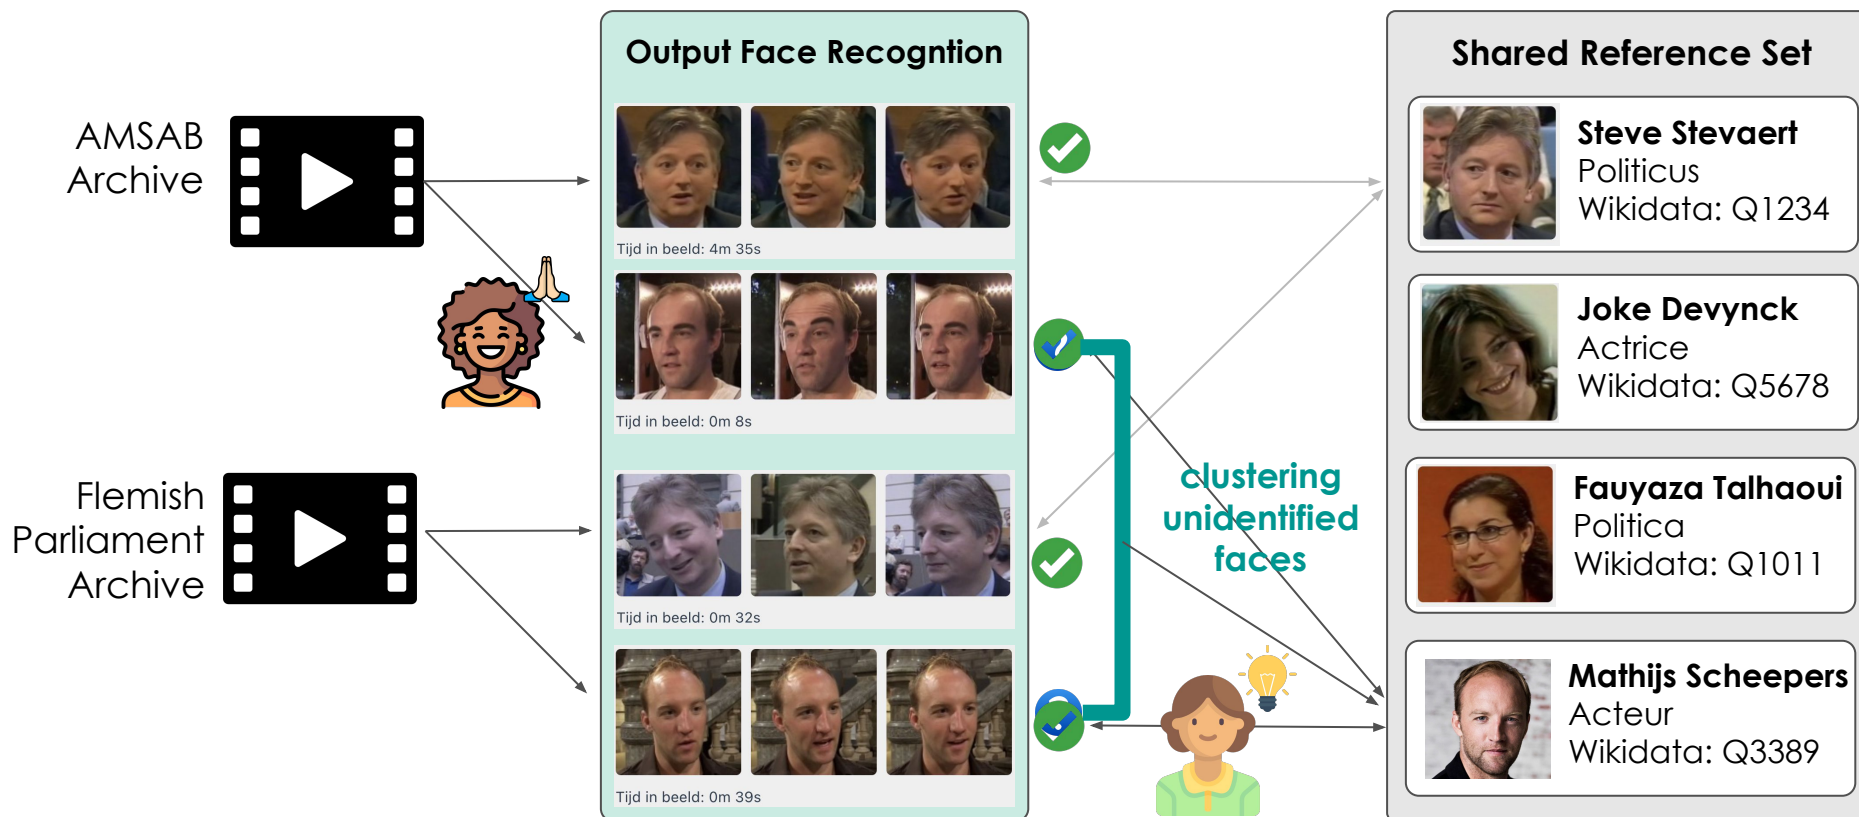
AMSAB Archive

Flemish Parliament Archive

Output Face Recogntion

Tijd in beeld: 4m 35s

Tijd in beeld: 0m 8s

Tijd in beeld: 0m 32s

Tijd in beeld: 0m 39s

clustering unidentified faces

Shared Reference Set

Steve Stevaert
Politicus
Wikidata: Q1234

Joke Devynck
Actrice
Wikidata: Q5678

Fauyaza Talhaoui
Politica
Wikidata: Q1011

Mathijs Scheepers
Acteur
Wikidata: Q3389